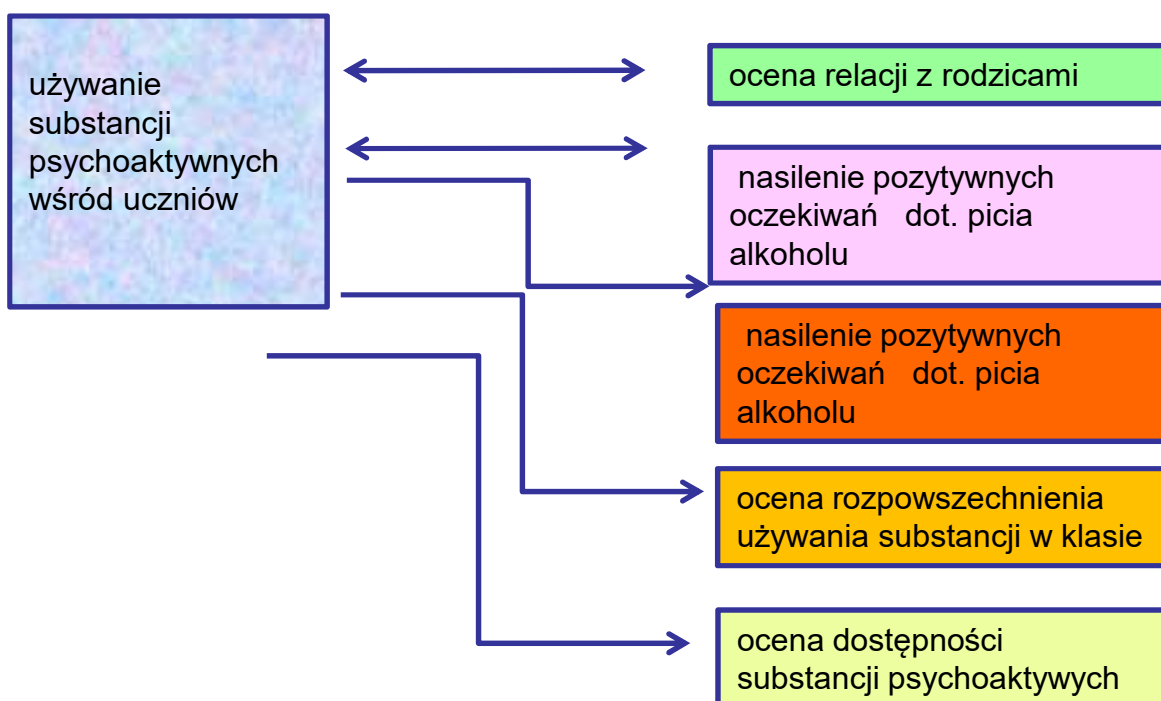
używanie substancji psychoaktywnych wśród uczniów

ocena relacji z rodzicami

nasilenie pozytywnych oczekiwań dot. picia alkoholu

nasilenie pozytywnych oczekiwań dot. picia alkoholu

ocena rozpowszechnienia używania substancji w klasie

ocena dostępności substancji psychoaktywych